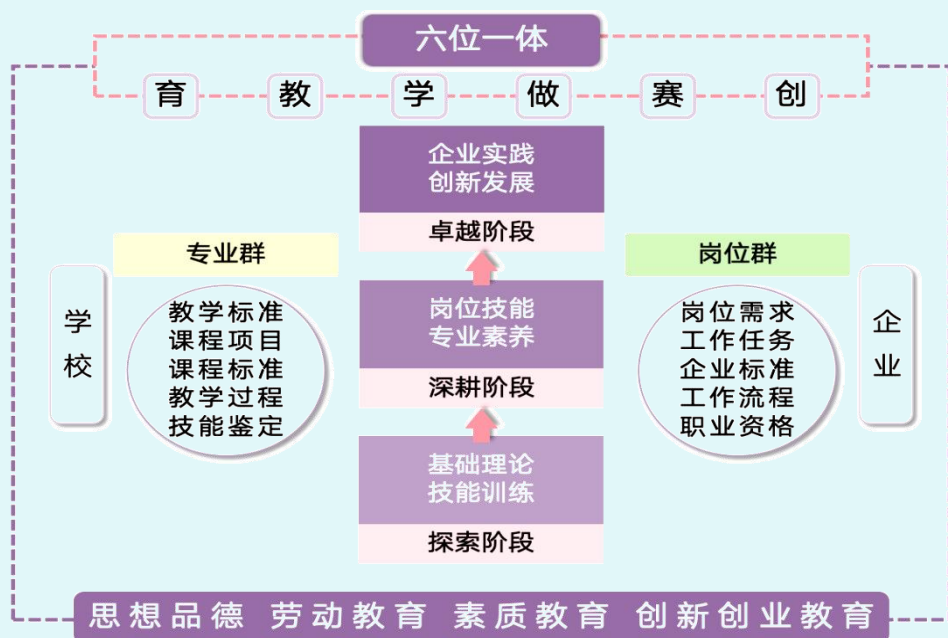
六位一体

育 教 学 做 赛 创

企业实践
创新发展
卓越阶段

专业群

岗位群

学
校

教学标准
课程项目
课程标准
教学过程
技能鉴定

岗位技能
专业素养
深耕阶段

岗位需求
工作任务
企业标准
工作流程
职业资格

企
业

基础理论
技能训练
探索阶段

思想品德 劳动教育 素质教育 创新创业教育